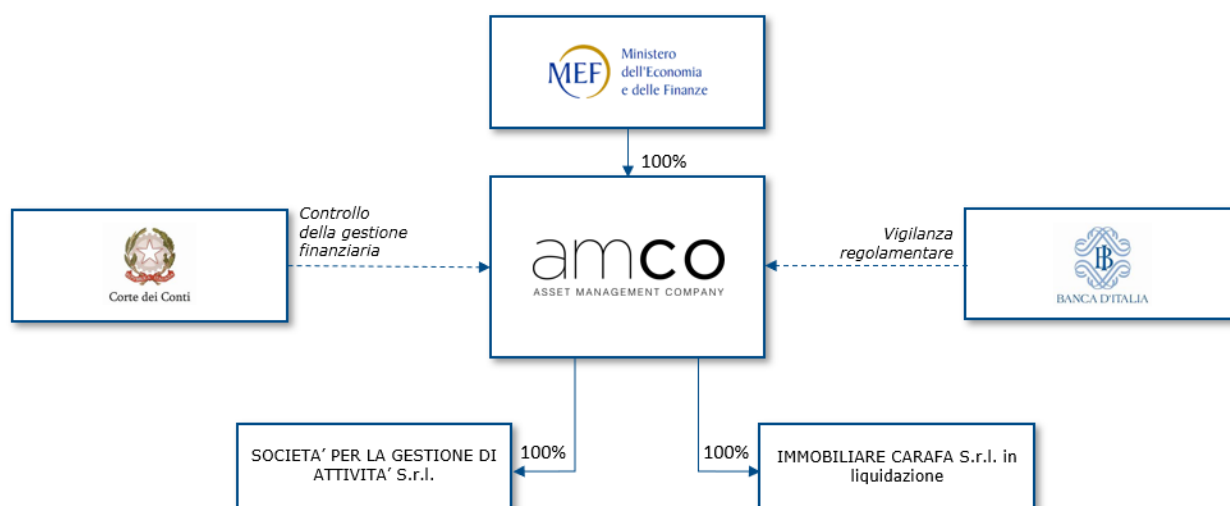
MEF Ministero dell'Economia e delle Finanze

100%

Corte dei Conti

Controllo della gestione finanziaria

amco
ASSET MANAGEMENT COMPANY

Vigilanza regolamentare

BANCA D'ITALIA

100%

SOCIETA' PER LA GESTIONE DI ATTIVITA' S.r.l.

100%

IMMOBILIARE CARAFA S.r.l. in liquidazione